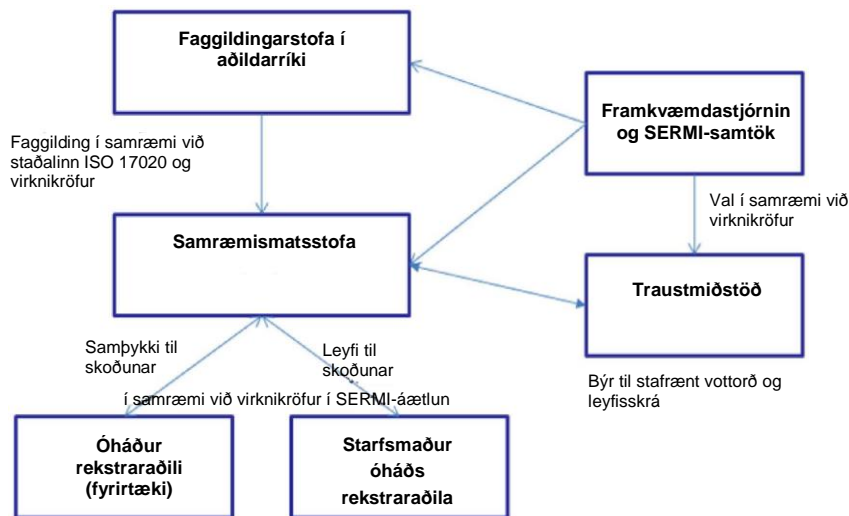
Faggildingarstofa í aðildarríki

Framkvæmdastjórnin og SERMI-samtök

Faggilding í samræmi við staðalinn ISO 17020 og virknikröfur

Val í samræmi við virknikröfur

Samræmismatsstofa

Traustmiðstöð

Samþykki til skoðunar

Leyfi til skoðunar

í samræmi við virknikröfur í SERMI-áætlun

Býr til stafrænt vottorð og leyfisskrá

Óháður rekstraraðili (fyrirtæki)

Starfsmaður óháðs rekstraraðila